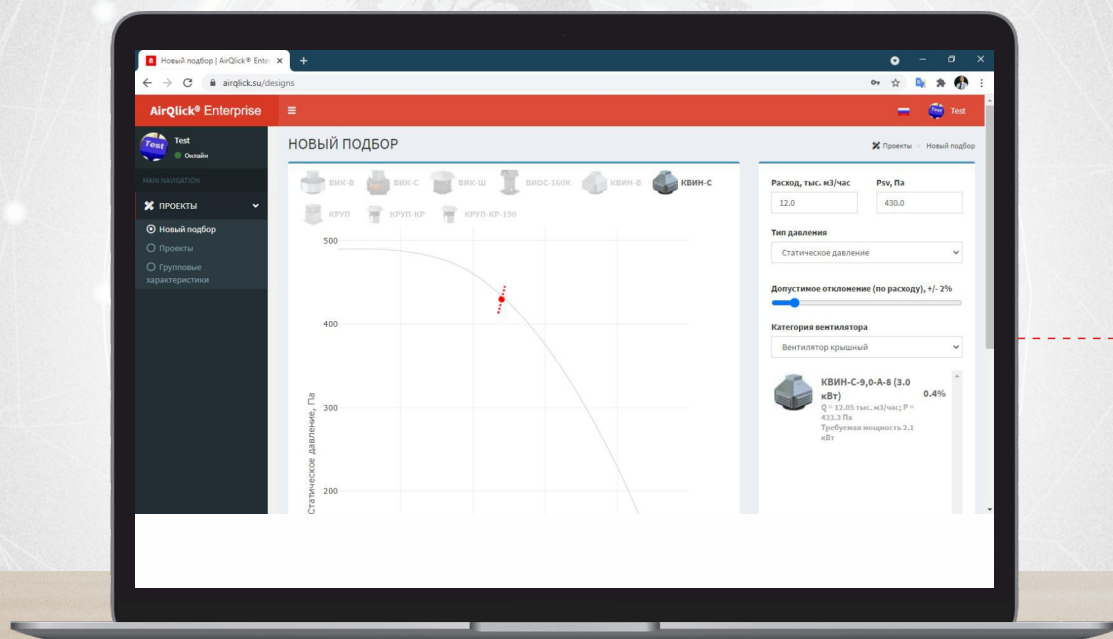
Новый подбор | AirQlick® Ente ×

airqlick.su/designs

AirQlick® Enterprise

Test

Test

Онлайн

MAIN NAVIGATION

ПРОЕКТЫ

Новый подбор

Проекты

Групповые характеристики

НОВЫЙ ПОДБОР

Проекты > Новый подбор

ВИК-В ВИК-С ВИК-Ш ВИОС-160К КВИН-В КВИН-С

КРУП КРУП-КР КРУП-КР-190

500

400

300

200

Статическое давление, Па

Расход, тыс. м3/час

12.0

Psv, Па

430.0

Тип давления

Статическое давление

Допустимое отклонение (по расходу), +/- 2%

Категория вентилятора

Вентилятор крышный

КВИН-С-9,0-А-8 (3.0 кВт)

0.4%

Q = 12.05 тыс. м3/час; P = 433.3 Па

Требуемая мощность 2.1 кВт